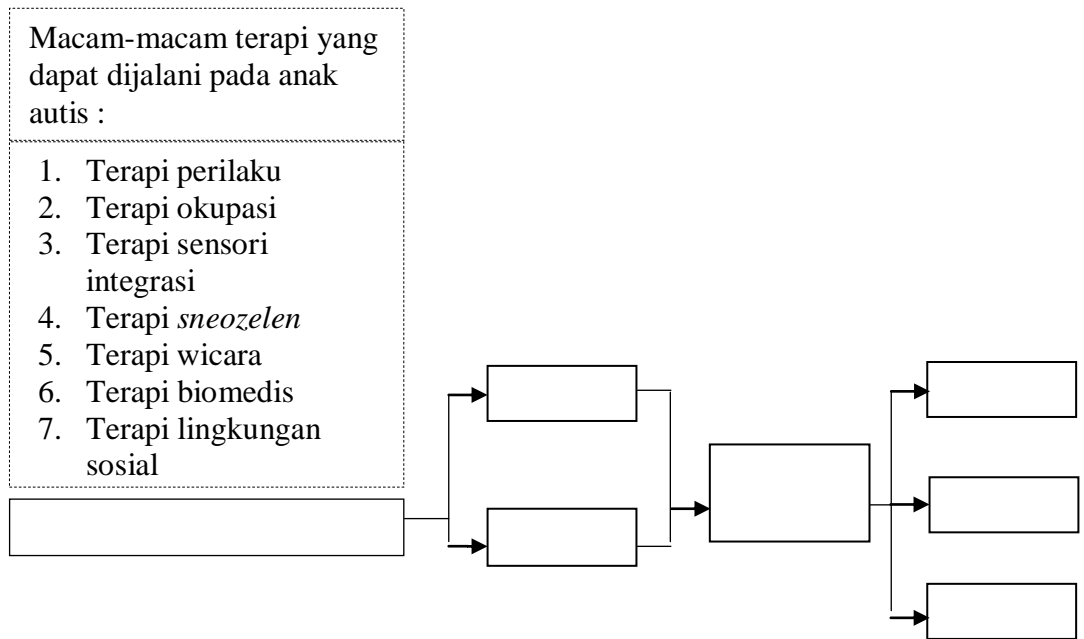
Macam-macam terapi yang dapat dijalani pada anak autis :

1. Terapi perilaku
2. Terapi okupasi
3. Terapi sensori integrasi
4. Terapi *sneozelen*
5. Terapi wicara
6. Terapi biomedis
7. Terapi lingkungan sosial